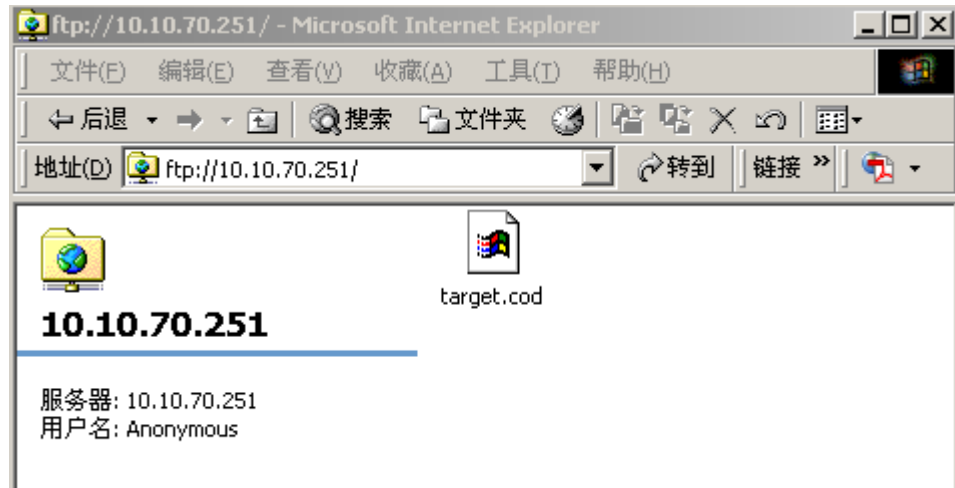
ftp://10.10.70.251/ - Microsoft Internet Explorer

文件(F) 编辑(E) 查看(V) 收藏(A) 工具(T) 帮助(H)

后退 搜索 文件夹

地址(D) ftp://10.10.70.251/ 转到 链接 »

10.10.70.251

服务器: 10.10.70.251
用户名: Anonymous

target.cod